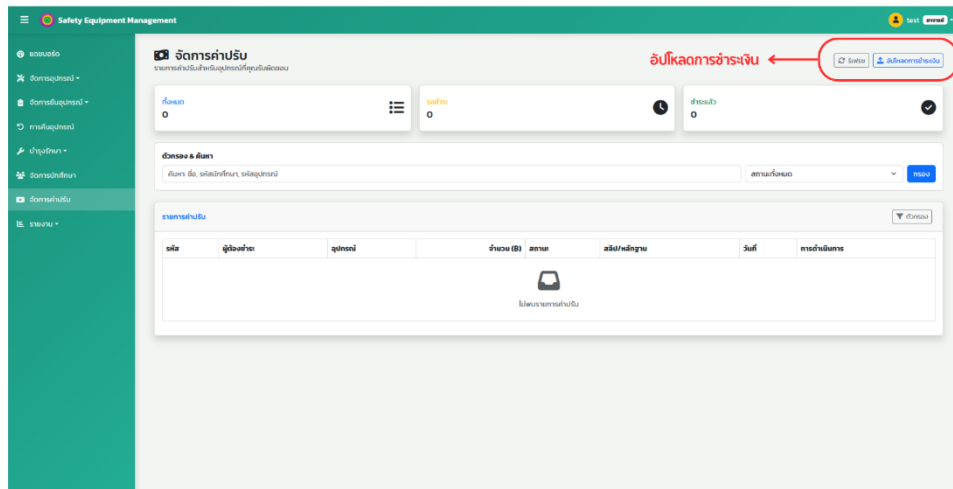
Safety Equipment Management

test อาจารย์

แดชบอร์ด
จัดการอุปกรณ์
จัดการยืมอุปกรณ์
การคืนอุปกรณ์
บำรุงรักษา
จัดการนักศึกษา
จัดการค่าปรับ
รายงาน

จัดการค่าปรับ
รายการค่าปรับสำหรับอุปกรณ์ที่คุณรับผิดชอบ

อัปโหลดการชำระเงิน

รีเฟรช
อัปโหลดการชำระเงิน

ทั้งหมด
0

รอชำระ
0

ชำระแล้ว
0

ตัวกรอง & ค้นหา

ค้นหา: ชื่อ, รหัสนักศึกษา, รหัสอุปกรณ์

สถานะทั้งหมด

กรอง

รายการค่าปรับ

ตัวกรอง

| รหัส | ผู้ต้องชำระ | อุปกรณ์ | จำนวน (฿) | สถานะ | สลิป/หลักฐาน | วันที่ | การดำเนินการ |
|---|---|---|---|---|---|---|---|

ไม่พบรายการค่าปรับ